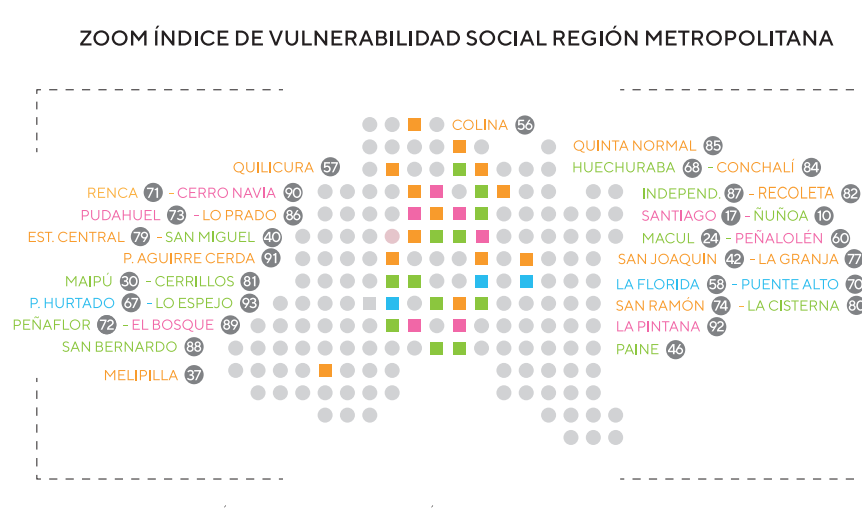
ZOOM ÍNDICE DE VULNERABILIDAD SOCIAL REGIÓN METROPOLITANA

COLINA 56
QUINTA NORMAL 85
QUILICURA 57
HUECHURABA 68 - CONCHALÍ 84
RENCA 71 - CERRO NAVIA 90
INDEPEND. 87 - RECOLETA 82
PUDAHUEL 73 - LO PRADO 86
SANTIAGO 17 - ÑUÑOA 10
EST. CENTRAL 79 - SAN MIGUEL 40
MACUL 24 - PEÑALOLÉN 60
P. AGUIRRE CERDA 91
SAN JOAQUIN 42 - LA GRANJA 77
MAIPÚ 30 - CERRILLOS 81
LA FLORIDA 58 - PUENTE ALTO 70
P. HURTADO 67 - LO ESPEJO 93
SAN RAMÓN 74 - LA CISTERNA 80
PEÑAFLOR 72 - EL BOSQUE 89
LA PINTANA 92
SAN BERNARDO 88
PAINE 46
MELIPILLA 37